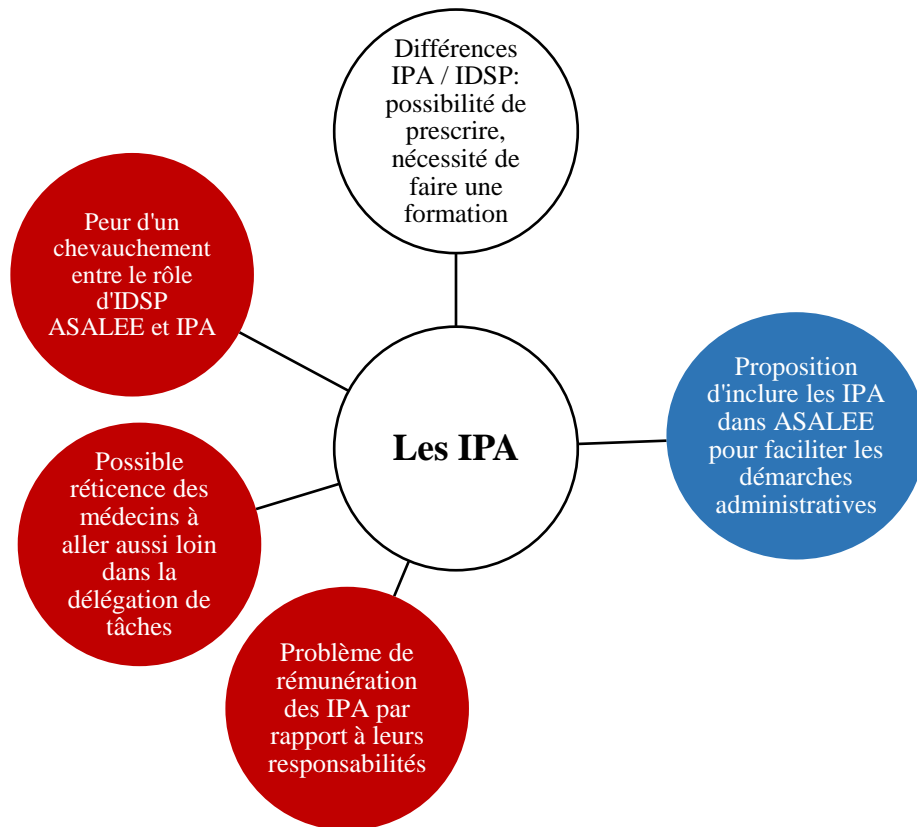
Différences IPA / IDSP: possibilité de prescrire, nécessité de faire une formation

Peur d'un chevauchement entre le rôle d'IDSP ASALEE et IPA

Les IPA

Proposition d'inclure les IPA dans ASALEE pour faciliter les démarches administratives

Possible réticence des médecins à aller aussi loin dans la délégation de tâches

Problème de rémunération des IPA par rapport à leurs responsabilités